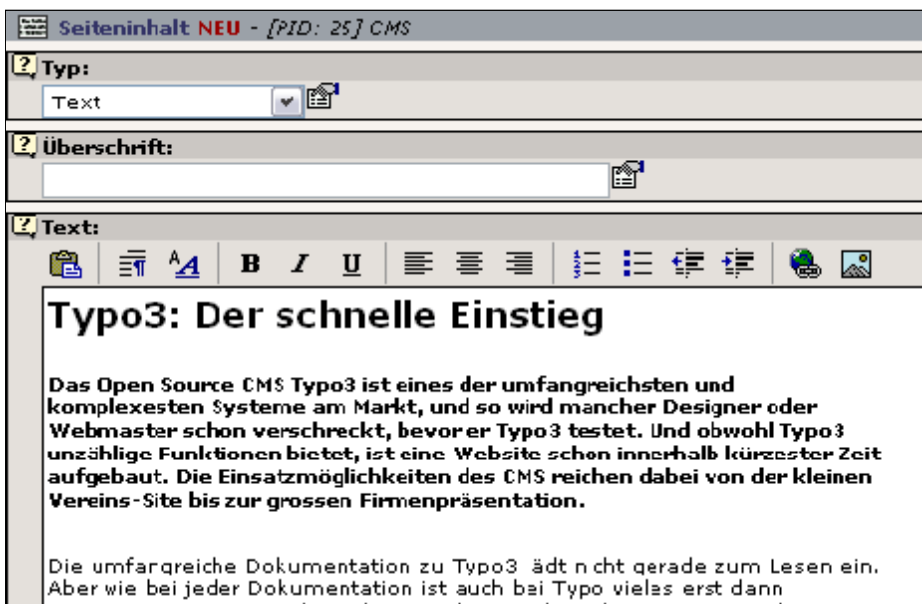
Seiteninhalt NEU - [PID: 25] CMS

Typ:

Text

Überschrift:

Text:

B I U

Typo3: Der schnelle Einstieg

Das Open Source CMS Typo3 ist eines der umfangreichsten und komplexesten Systeme am Markt, und so wird mancher Designer oder Webmaster schon verschreckt, bevor er Typo3 testet. Und obwohl Typo3 unzählige Funktionen bietet, ist eine Website schon innerhalb kürzester Zeit aufgebaut. Die Einsatzmöglichkeiten des CMS reichen dabei von der kleinen Vereins-Site bis zur grossen Firmenpräsentation.

Die umfangreiche Dokumentation zu Typo3 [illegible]ädt n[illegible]cht gerade zum Lesen ein. Aber wie bei jeder Dokumentation ist auch bei Typo vieles erst dann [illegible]